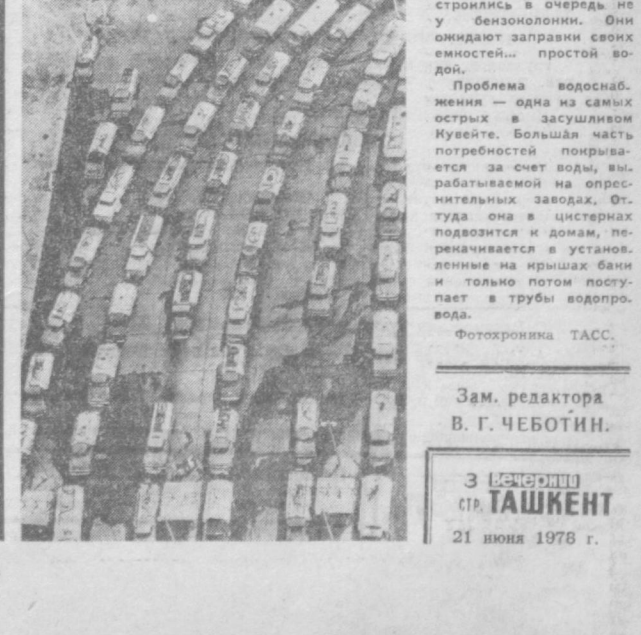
строились в очередь не у бензоколонки. Они ожидают заправки своих емкостей... простой водой.

Проблема водоснабжения — одна из самых острых в засушливом Кувейте. Большая часть потребностей покрывается за счет воды, вырабатываемой на опреснительных заводах. Оттуда она в цистернах подвозится к домам, перекачивается в установленные на крышах баки и только потом поступает в трубы водопровода.

Фотохроника ТАСС.

Зам. редактора
В. Г. ЧЕБОТИН.

3 стр. Вечерний ТАШКЕНТ

21 июня 1978 г.